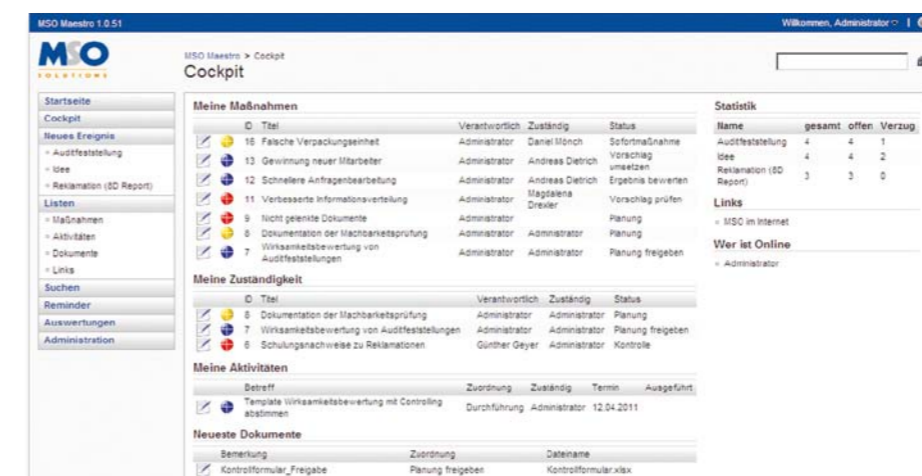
MSO Maestro 1.0.51

Willkommen, Administrator | 

MSO
SOLUTIONS

MSO Maestro > Cockpit
Cockpit

Startseite
Cockpit
Neues Ereignis
- Auditfeststellung
- Idee
- Reklamation (8D Report)
Listen
- Maßnahmen
- Aktivitäten
- Dokumente
- Links
Suchen
Reminder
Auswertungen
Administration

Meine Maßnahmen

| ID | Titel | Verantwortlich | Zuständig | Status |
|---|---|---|---|---|
| 16 | Falsche Verpackungseinheit | Administrator | Daniel Mönch | Sofortmaßnahme |
| 13 | Gewinnung neuer Mitarbeiter | Administrator | Andreas Dietrich | Vorschlag umsetzen |
| 12 | Schnellere Anfragenbearbeitung | Administrator | Andreas Dietrich | Ergebnis bewerten |
| 11 | Verbesserte Informationsverteilung | Administrator | Magdalena Drexler | Vorschlag prüfen |
| 9 | Nicht gelenkte Dokumente | Administrator | | Planung |
| 8 | Dokumentation der Machbarkeitsprüfung | Administrator | Administrator | Planung |
| 7 | Wirksamkeitsbewertung von Auditfeststellungen | Administrator | Administrator | Planung freigeben |

Meine Zuständigkeit

| ID | Titel | Verantwortlich | Zuständig | Status |
|---|---|---|---|---|
| 8 | Dokumentation der Machbarkeitsprüfung | Administrator | Administrator | Planung |
| 7 | Wirksamkeitsbewertung von Auditfeststellungen | Administrator | Administrator | Planung freigeben |
| 6 | Schulungsnachweise zu Reklamationen | Günther Geyer | Administrator | Kontrolle |

Meine Aktivitäten

| Betreff | Zuordnung | Zuständig | Termin | Ausgeführt |
|---|---|---|---|---|
| Template Wirksamkeitsbewertung mit Controlling abstimmen | Durchführung | Administrator | 12.04.2011 | |

Neueste Dokumente

| Bemerkung | Zuordnung | Dateiname |
|---|---|---|
| Kontrollformular_Freigabe | Planung freigeben | Kontrollformular.xlsx |

Statistik

| Name | gesamt | offen | Verzug |
|---|---|---|---|
| Auditfeststellung | 4 | 4 | 1 |
| Idee | 4 | 4 | 2 |
| Reklamation (8D Report) | 3 | 3 | 0 |

Links
- MSO im Internet

Wer ist Online
- Administrator